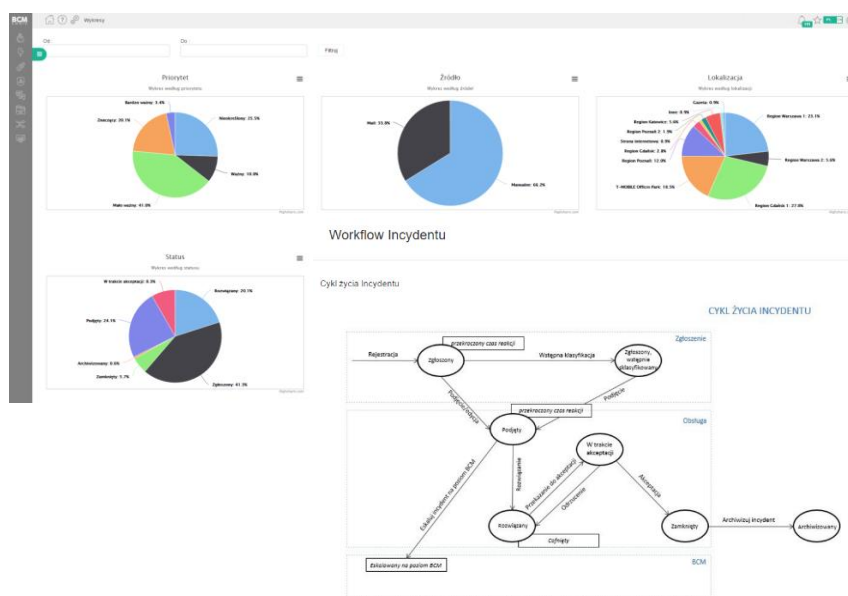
BCM

Wykresy

Od

Do

Filtruj

Priorytet
Wykres według priorytetu

Bardzo ważny: 5.4%
Znaczący: 20.1%
Nieokreślony: 25.3%
Ważny: 10.0%
Mało ważny: 41.0%

Źródło
Wykres według źródeł

Mail: 33.8%
Manualnie: 66.2%

Lokalizacja
Wykres według lokalizacji

Gazeta: 0.9%
Inni: 0.9%
Region Katowice: 1.0%
Region Poznań 2: 1.9%
Strona internetowa: 0.9%
Region Gdańsk: 2.8%
Region Poznań: 12.0%
T-MOBILE Offices Rent: 18.5%
Region Warszawa 1: 23.1%
Region Warszawa 2: 5.0%
Region Gdańsk 1: 27.8%

Status
Wykres według statusu

W trakcie akceptacji: 8.3%
Rozwiązany: 20.1%
Podjęty: 24.1%
Archiwizowany: 0.6%
Zamknięty: 5.7%
Zgłoszony: 41.3%

Workflow Incydentu

Cykl życia Incydentu

CYKL ŻYCIA INCYDENTU

Zgłoszenie
przekroczony czas reakcji
Rejestracja
Zgłoszony
Wstępna klasyfikacja
Zgłoszony, wstępnie sklasyfikowany
Eskalacja
Podjęcie
przekroczony czas reakcji
Obsługa
Podjęty
W trakcie akceptacji
Rozwiązanie
Przekazanie do akceptacji
Odrzucenie
Akceptacja
Eskaluj incydent na poziom BCM
Rozwiązany
Zamknięty
Archiwizuj incydent
Archiwizowany
Cofnięty
BCM
Eskalowany na poziom BCM